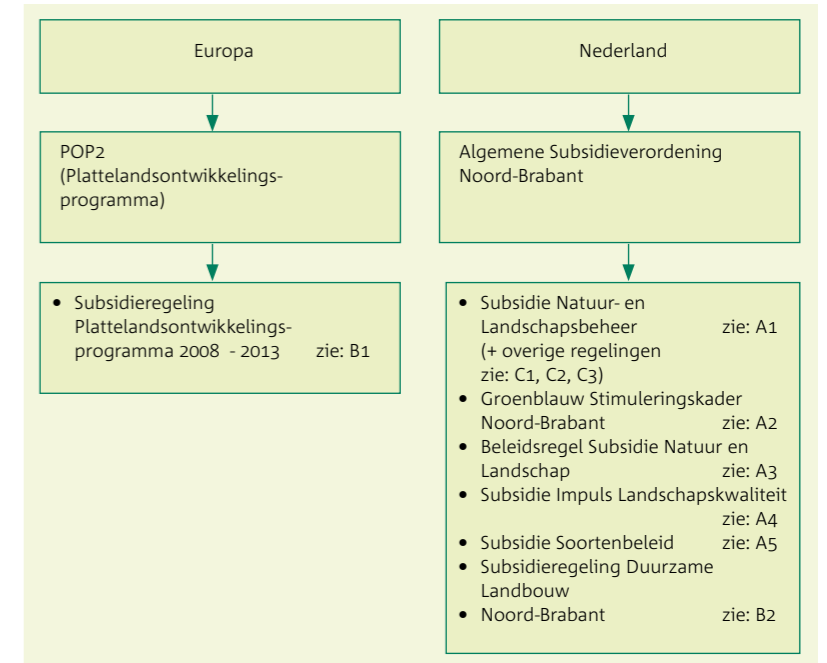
Europa

POP2
(Plattelandsontwikkelingsprogramma)

- Subsidieregeling Plattelandsontwikkelingsprogramma 2008 - 2013 zie: B1

Nederland

Algemene Subsidieverordening Noord-Brabant

- Subsidie Natuur- en Landschapsbeheer zie: A1 (+ overige regelingen zie: C1, C2, C3)
- Groenblauw Stimuleringskader Noord-Brabant zie: A2
- Beleidsregel Subsidie Natuur en Landschap zie: A3
- Subsidie Impuls Landschapskwaliteit zie: A4
- Subsidie Soortenbeleid zie: A5
- Subsidieregeling Duurzame Landbouw
- Noord-Brabant zie: B2